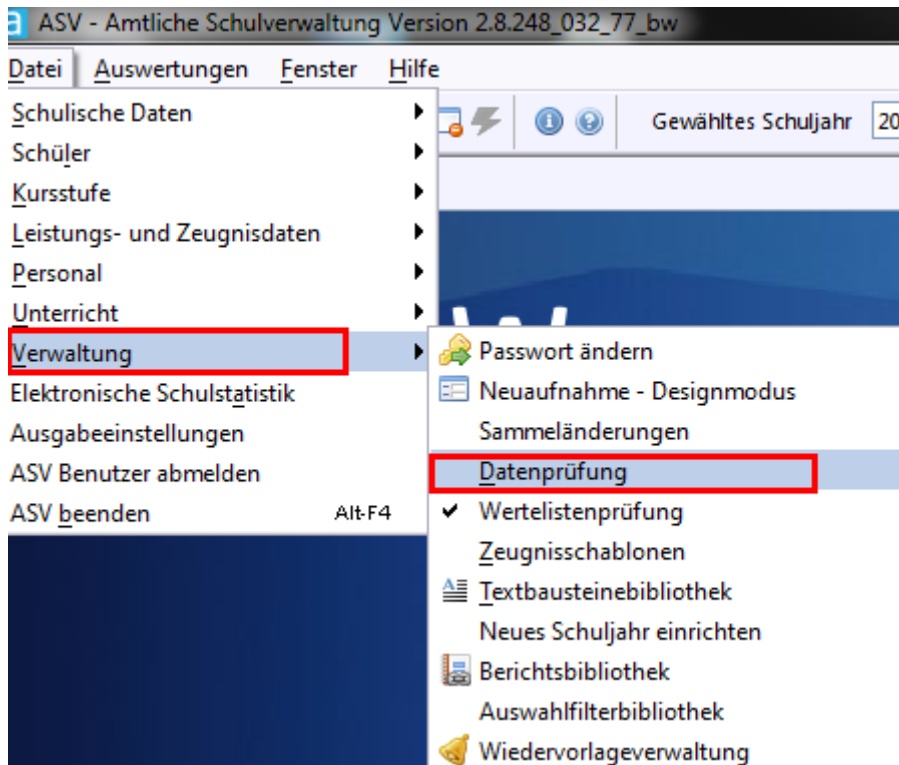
ASV - Amtliche Schulverwaltung Version 2.8.248_032_77_bw

Datei Auswertungen Fenster Hilfe

Gewähltes Schuljahr 20

Schulische Daten
Schüler
Kursstufe
Leistungs- und Zeugnisdaten
Personal
Unterricht
Verwaltung
Elektronische Schulstatistik
Ausgabeeinstellungen
ASV Benutzer abmelden
ASV beenden Alt-F4

Passwort ändern
Neuaufnahme - Designmodus
Sammeländerungen
Datenprüfung
Wertelistenprüfung
Zeugnisschablonen
Textbausteinebibliothek
Neues Schuljahr einrichten
Berichtsbibliothek
Auswahlfilterbibliothek
Wiedervorlageverwaltung